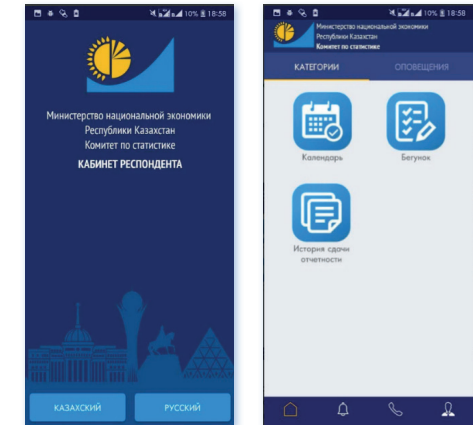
10% 18:58

Министерство национальной экономики Республики Казахстан Комитет по статистике
КАБИНЕТ РЕСПОНДЕНТА

КАЗАХСКИЙ
РУССКИЙ

10% 18:58

Министерство национальной экономики Республики Казахстан Комитет по статистике

КАТЕГОРИИ
ОПОВЕЩЕНИЯ

Календарь
Бегунок
История сдачи отчетности